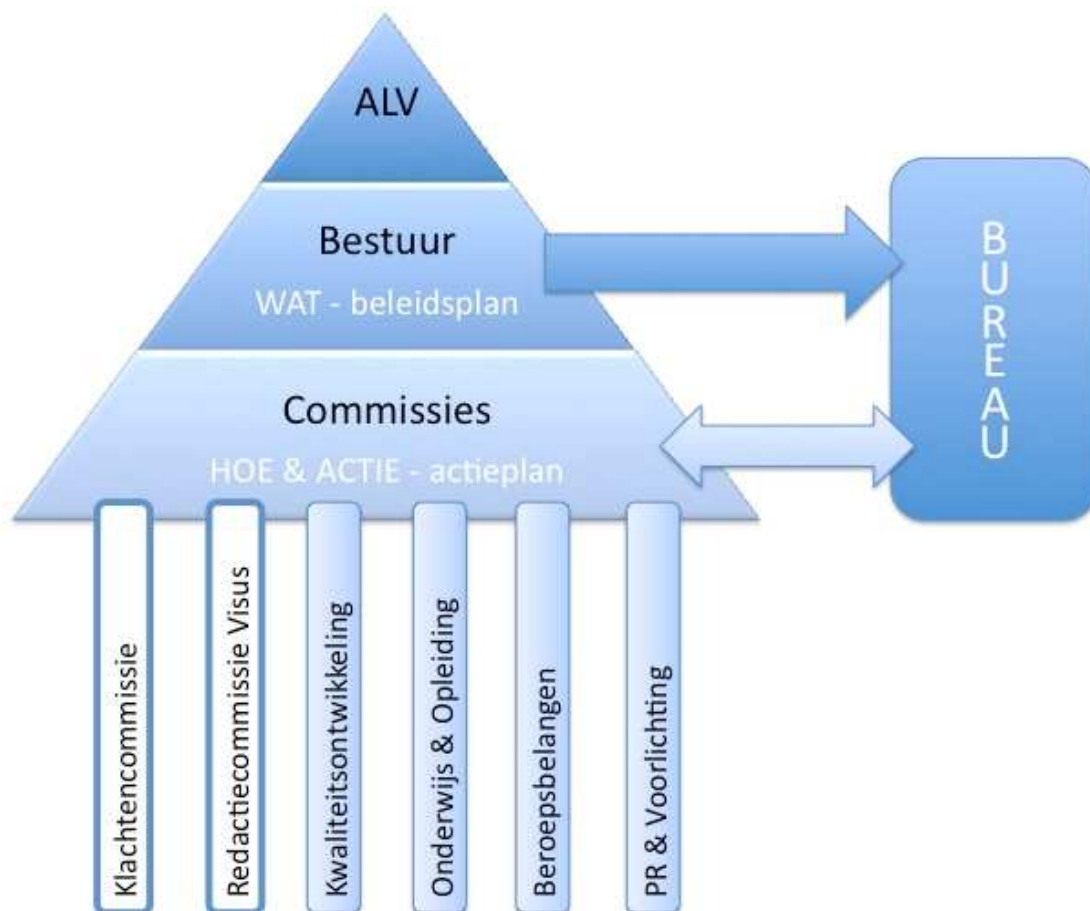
ALV

Bestuur

WAT - beleidsplan

Commissies

HOE & ACTIE - actieplan

BUREAU

Klachtencommissie

Redactiecommissie Visus

Kwaliteitsontwikkeling

Onderwijs & Opleiding

Beroepsbelangen

PR & Voorlichting